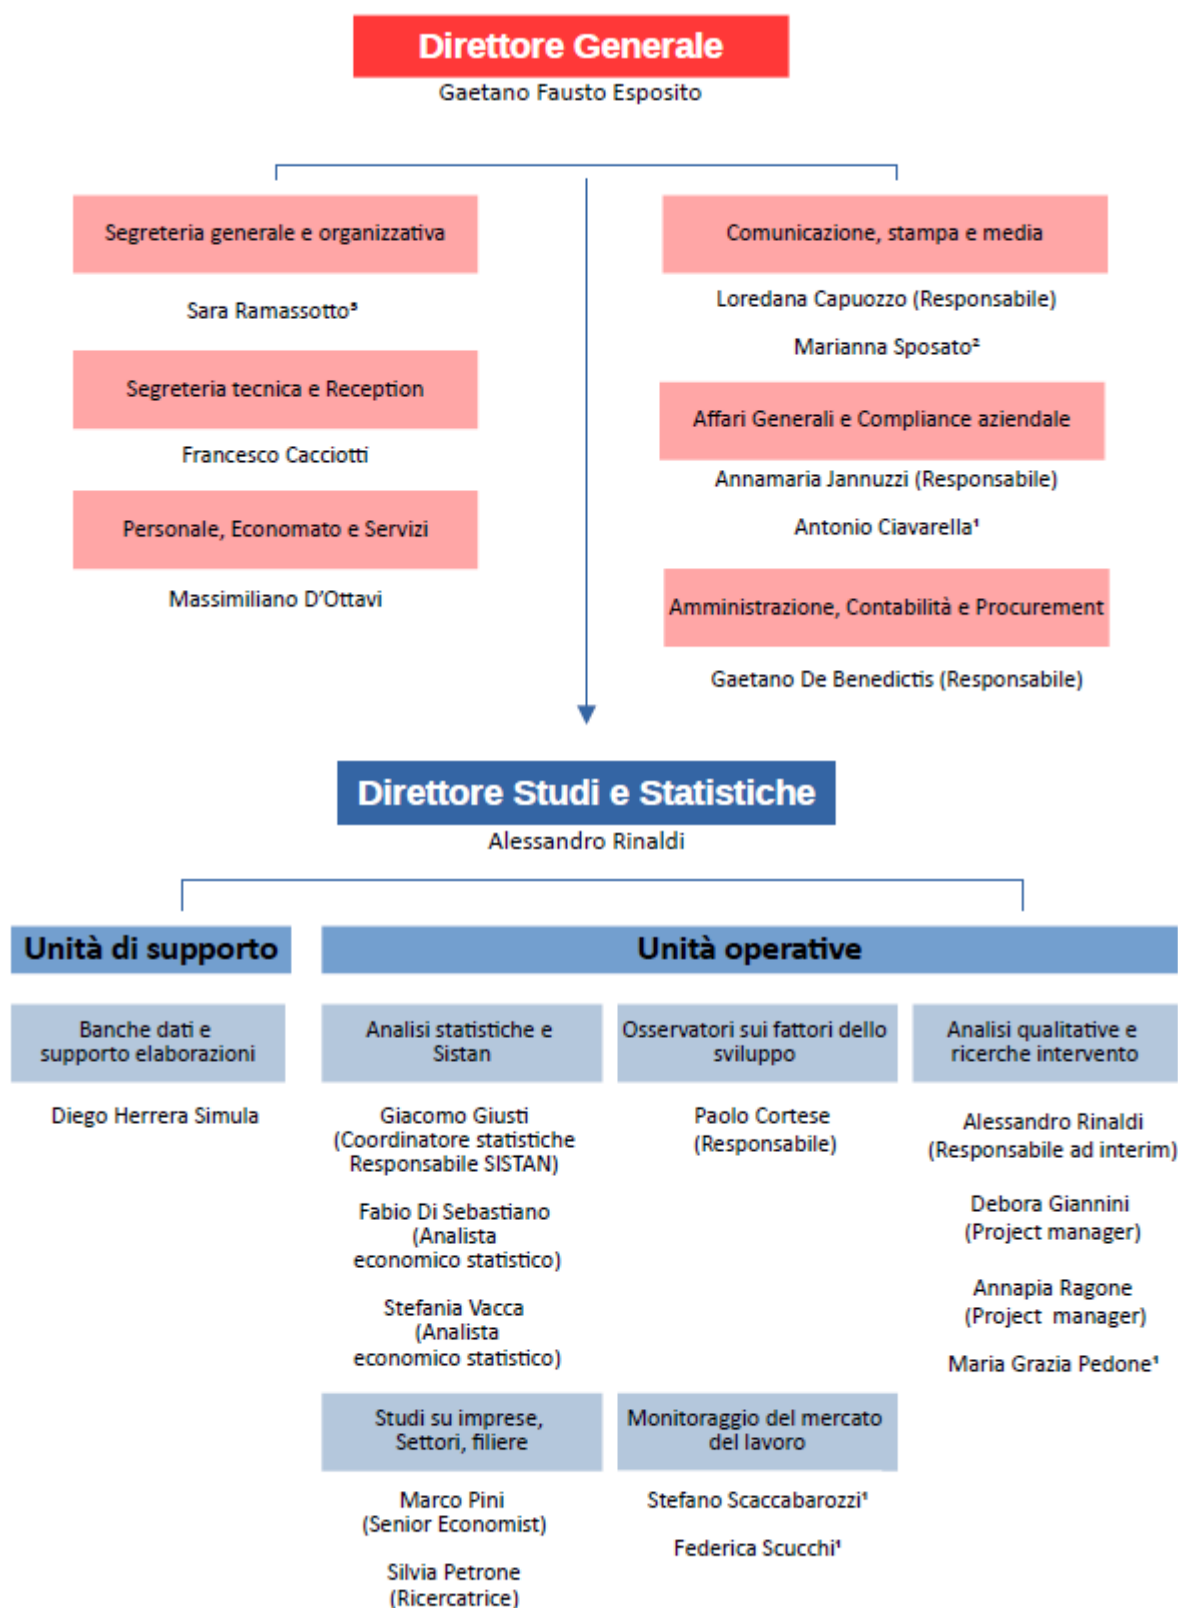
Direttore Generale
Gaetano Fausto Esposito

Segreteria generale e organizzativa

Sara Ramassotto$^3$

Segreteria tecnica e Reception

Francesco Cacciotti

Personale, Economato e Servizi

Massimiliano D'Ottavi

Comunicazione, stampa e media

Loredana Capuozzo (Responsabile)

Marianna Sposato$^2$

Affari Generali e Compliance aziendale

Annamaria Jannuzzi (Responsabile)

Antonio Ciavarella$^1$

Amministrazione, Contabilità e Procurement

Gaetano De Benedictis (Responsabile)

Direttore Studi e Statistiche
Alessandro Rinaldi

Unità di supporto

Unità operative

Banche dati e supporto elaborazioni

Diego Herrera Simula

Analisi statistiche e Sistan

Giacomo Giusti (Coordinatore statistiche Responsabile SISTAN)

Fabio Di Sebastiano (Analista economico statistico)

Stefania Vacca (Analista economico statistico)

Osservatori sui fattori dello sviluppo

Paolo Cortese (Responsabile)

Analisi qualitative e ricerche intervento

Alessandro Rinaldi (Responsabile ad interim)

Debora Giannini (Project manager)

Annapia Ragone (Project manager)

Maria Grazia Pedone$^1$

Studi su imprese, Settori, filiere

Marco Pini (Senior Economist)

Silvia Petrone (Ricercatrice)

Monitoraggio del mercato del lavoro

Stefano Scaccabarozzi$^1$

Federica Scucchi$^1$